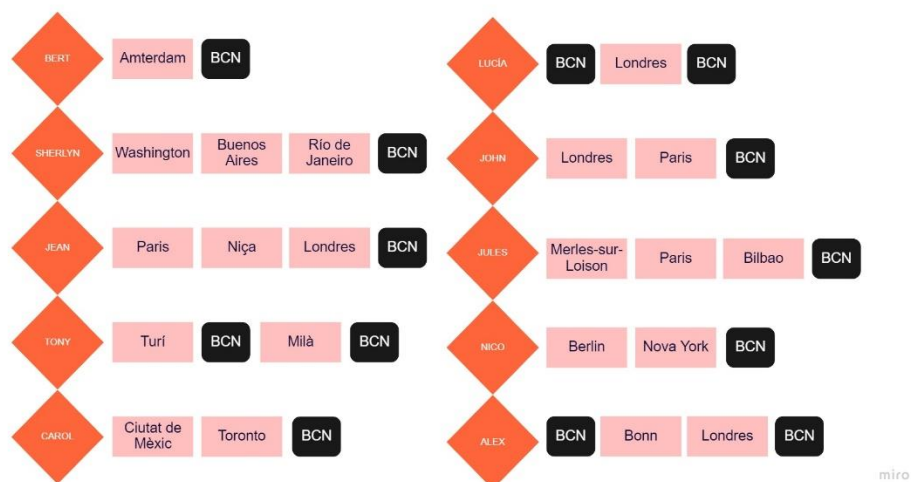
BERT Amterdam BCN

SHERLYN Washington Buenos Aires Río de Janeiro BCN

JEAN Paris Niça Londres BCN

TONY Turí BCN Milà BCN

CAROL Ciutat de Mèxic Toronto BCN

LUCÍA BCN Londres BCN

JOHN Londres Paris BCN

JULES Merles-sur-Loison Paris Bilbao BCN

NICO Berlin Nova York BCN

ALEX BCN Bonn Londres BCN

miro